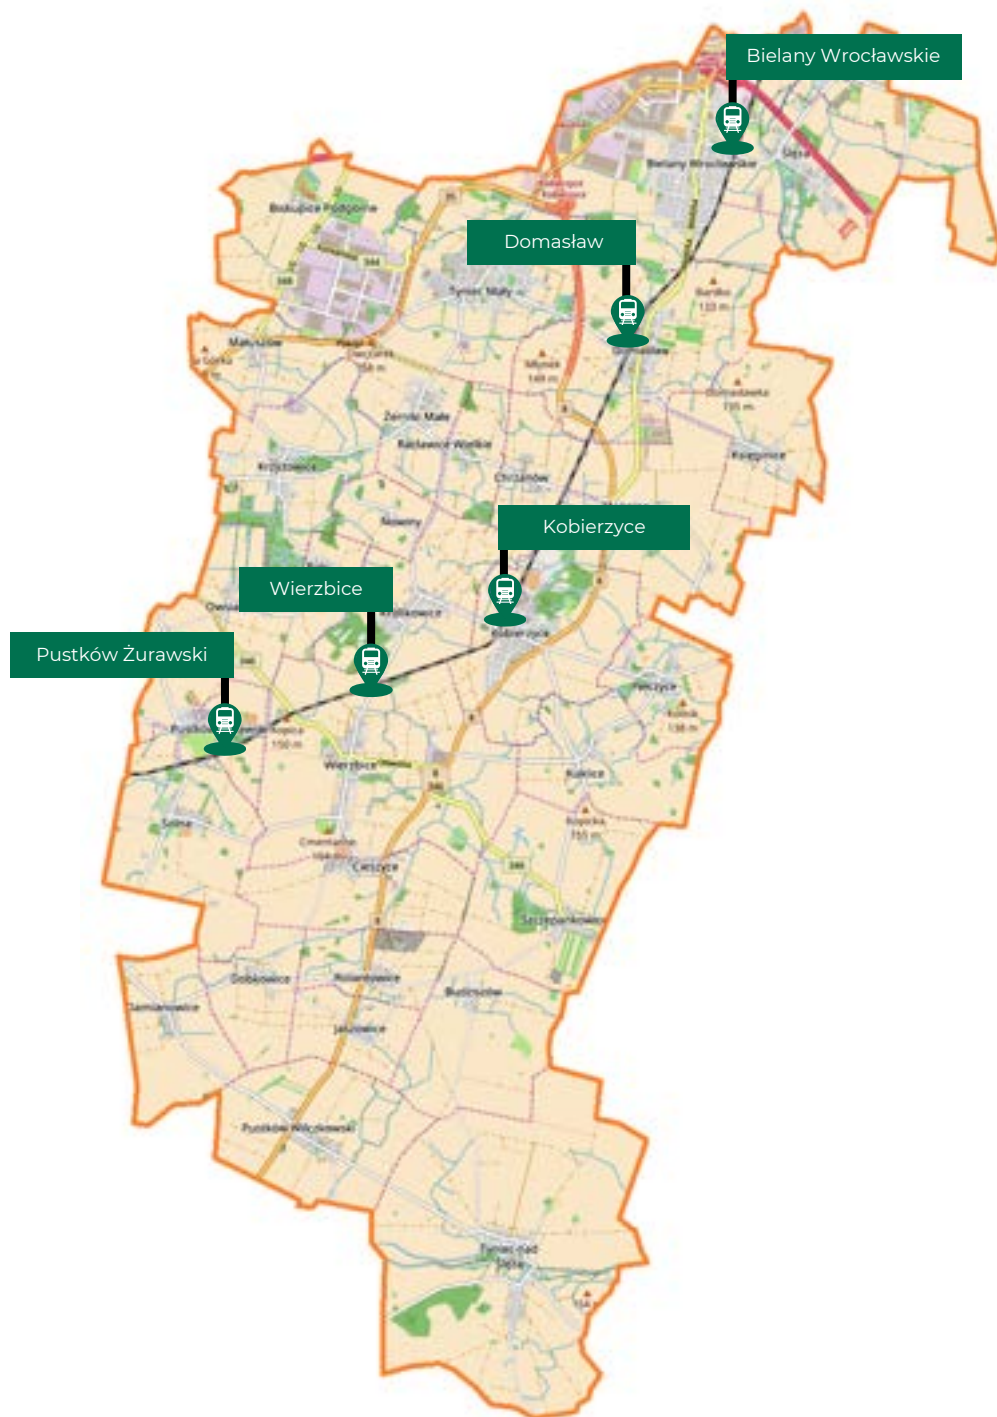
Bielany Wrocławskie

Domasław

Kobierzyce

Wierzbice

Pustków Żurawski

Bielany Wrocławskie

Bielany Wrocławskie

Domasław

Domasław

Kobierzyce

Kobierzyce

Wierzbice

Wierzbice

Pustków Żurawski

Pustków Żurawski

Ślęza

Bogusławice Podgórne

Tyniec Mały

Magnice

Żerniki Małe

Racławice Wielkie

Chrzanów

Krzyżowice

Nowiny

Owsianka

Pełczyce

Kuklice

Cieszyce

Szczepankowice

Dobkowice

Rolantowice

Budziszów

Jaszowice

Pustków Wilczkowski

Tyniec nad Ślęzą

Solna

Małuszów

Królikowice

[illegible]